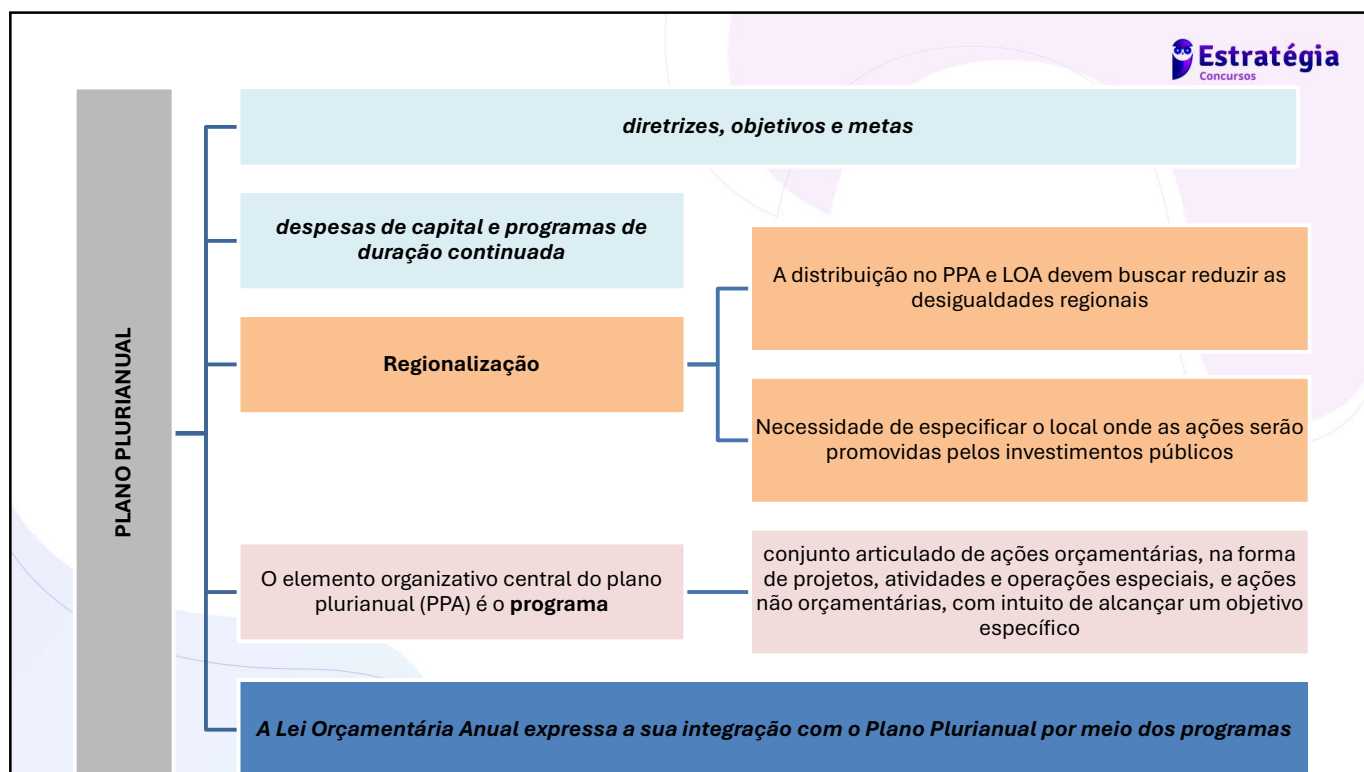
Estratégia
Concursos

PLANO PLURIANUAL

diretrizes, objetivos e metas

despesas de capital e programas de duração continuada

Regionalização

A distribuição no PPA e LOA devem buscar reduzir as desigualdades regionais

Necessidade de especificar o local onde as ações serão promovidas pelos investimentos públicos

O elemento organizativo central do plano plurianual (PPA) é o programa

conjunto articulado de ações orçamentárias, na forma de projetos, atividades e operações especiais, e ações não orçamentárias, com intuito de alcançar um objetivo específico

A Lei Orçamentária Anual expressa a sua integração com o Plano Plurianual por meio dos programas